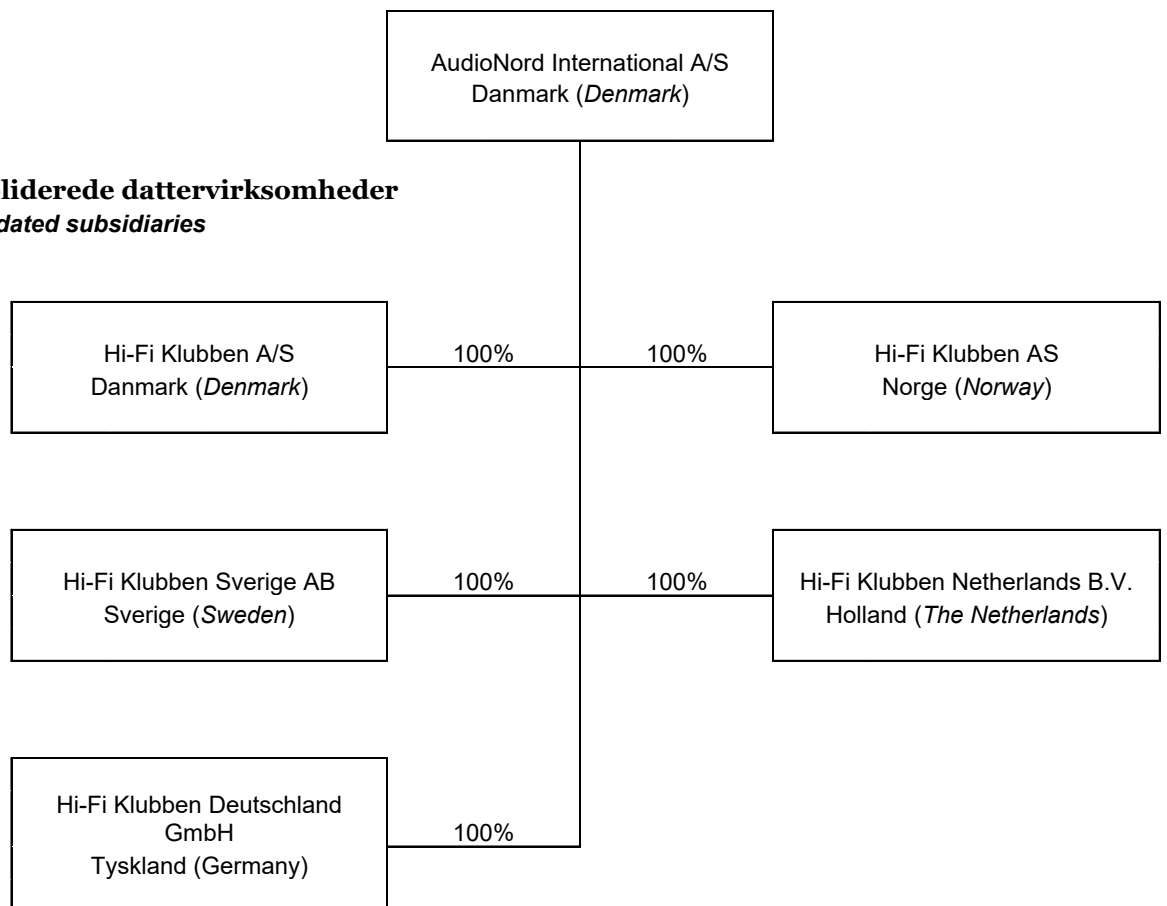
AudioNord International A/S
Danmark (*Denmark*)

liderede dattervirksomheder
*dated subsidiaries*

Hi-Fi Klubben A/S
Danmark (*Denmark*)

100%

100%

Hi-Fi Klubben AS
Norge (*Norway*)

Hi-Fi Klubben Sverige AB
Sverige (*Sweden*)

100%

100%

Hi-Fi Klubben Netherlands B.V.
Holland (*The Netherlands*)

Hi-Fi Klubben Deutschland GmbH
Tyskland (Germany)

100%